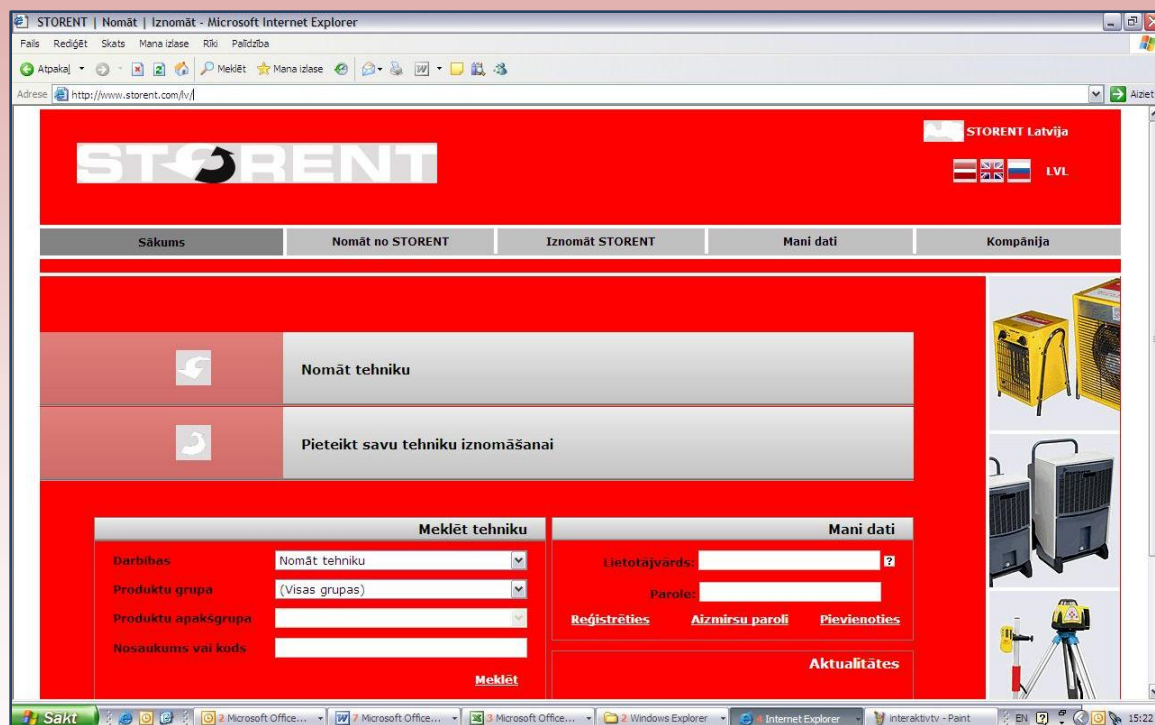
STORENT | Nomāt | Iznomāt - Microsoft Internet Explorer

Fails Rediģēt Skats Mana izlase Rīki Palīdzība

Atpakaļ Meklēt Mana izlase

Adrese http://www.storent.com/lv/

Aiziet

STORENT Latvija

LVL

STORENT

Sākums | Nomāt no STORENT | Iznomāt STORENT | Mani dati | Kompānija

Nomāt tehniku

Pieteikt savu tehniku iznomāšanai

Meklēt tehniku

Darbības: Nomāt tehniku
Produktu grupa: (Visas grupas)
Produktu apakšgrupa
Nosaukums vai kods

Meklēt

Mani dati

Lietotājvārds: ?
Parole:

Reģistrēties Aizmirsu paroli Pievienoties

Aktualitātes

Sākt | 2 Microsoft Office... | 7 Microsoft Office... | 3 Microsoft Office... | 2 Windows Explorer | 4 Internet Explorer | interaktivtv - Paint | EN | 15:22